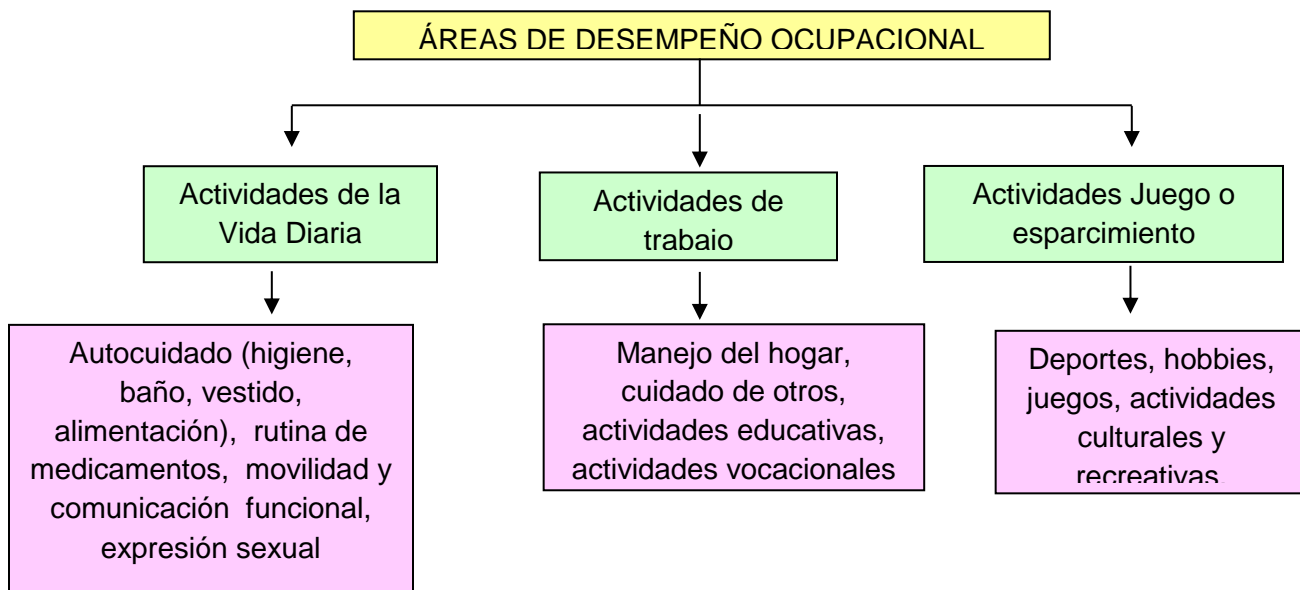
ÁREAS DE DESEMPEÑO OCUPACIONAL

Actividades de la Vida Diaria

Actividades de trabajo

Actividades Juego o esparcimiento

Autocuidado (higiene, baño, vestido, alimentación), rutina de medicamentos, movilidad y comunicación funcional, expresión sexual

Manejo del hogar, cuidado de otros, actividades educativas, actividades vocacionales

Deportes, hobbies, juegos, actividades culturales y recreativas.